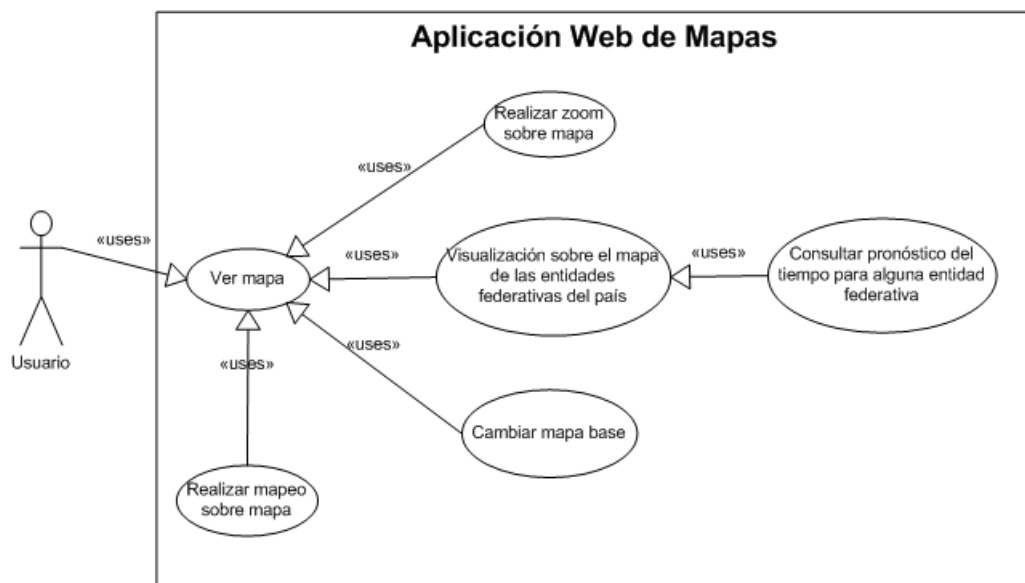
Aplicación Web de Mapas

Realizar zoom sobre mapa

«uses»

«uses»

Usuario

Ver mapa

«uses»

Visualización sobre el mapa de las entidades federativas del país

«uses»

Consultar pronóstico del tiempo para alguna entidad federativa

«uses»

«uses»

Cambiar mapa base

Realizar mapeo sobre mapa